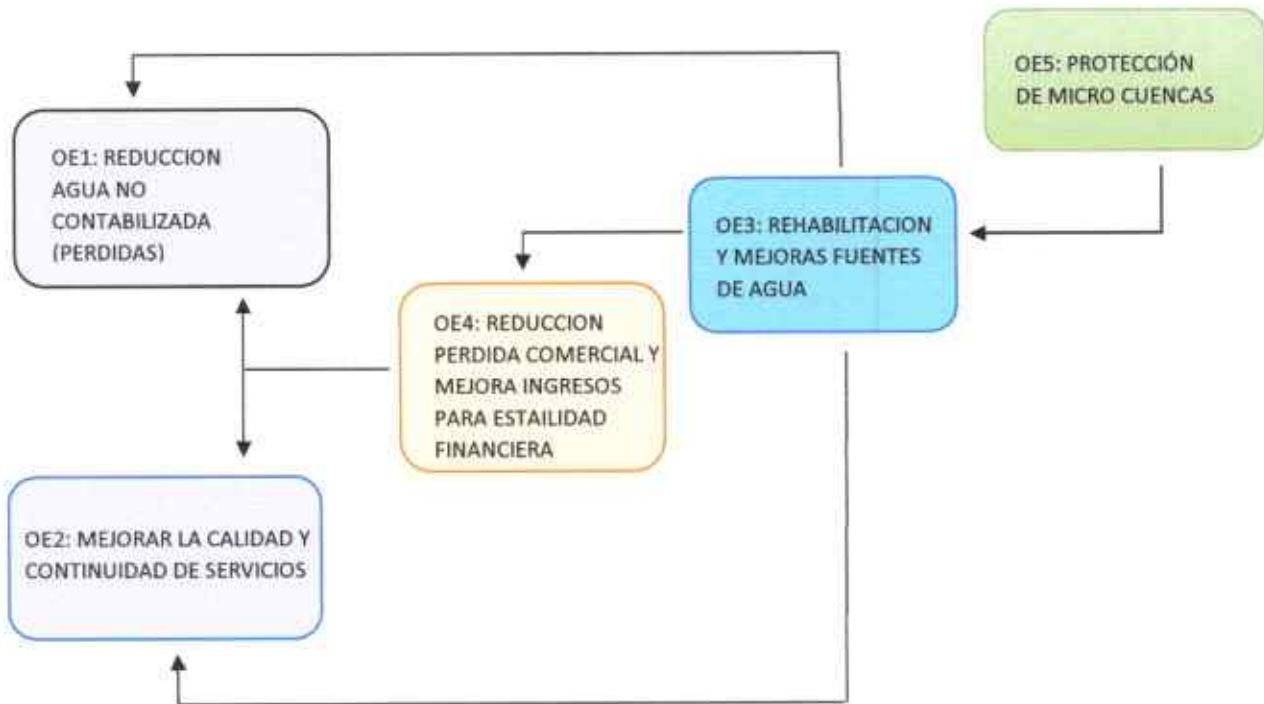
OE5: PROTECCIÓN DE MICRO CUENCAS

OE1: REDUCCION AGUA NO CONTABILIZADA (PERDIDAS)

OE3: REHABILITACION Y MEJORAS FUENTES DE AGUA

OE4: REDUCCION PERDIDA COMERCIAL Y MEJORA INGRESOS PARA ESTAILIDAD FINANCIERA

OE2: MEJORAR LA CALIDAD Y CONTINUIDAD DE SERVICIOS